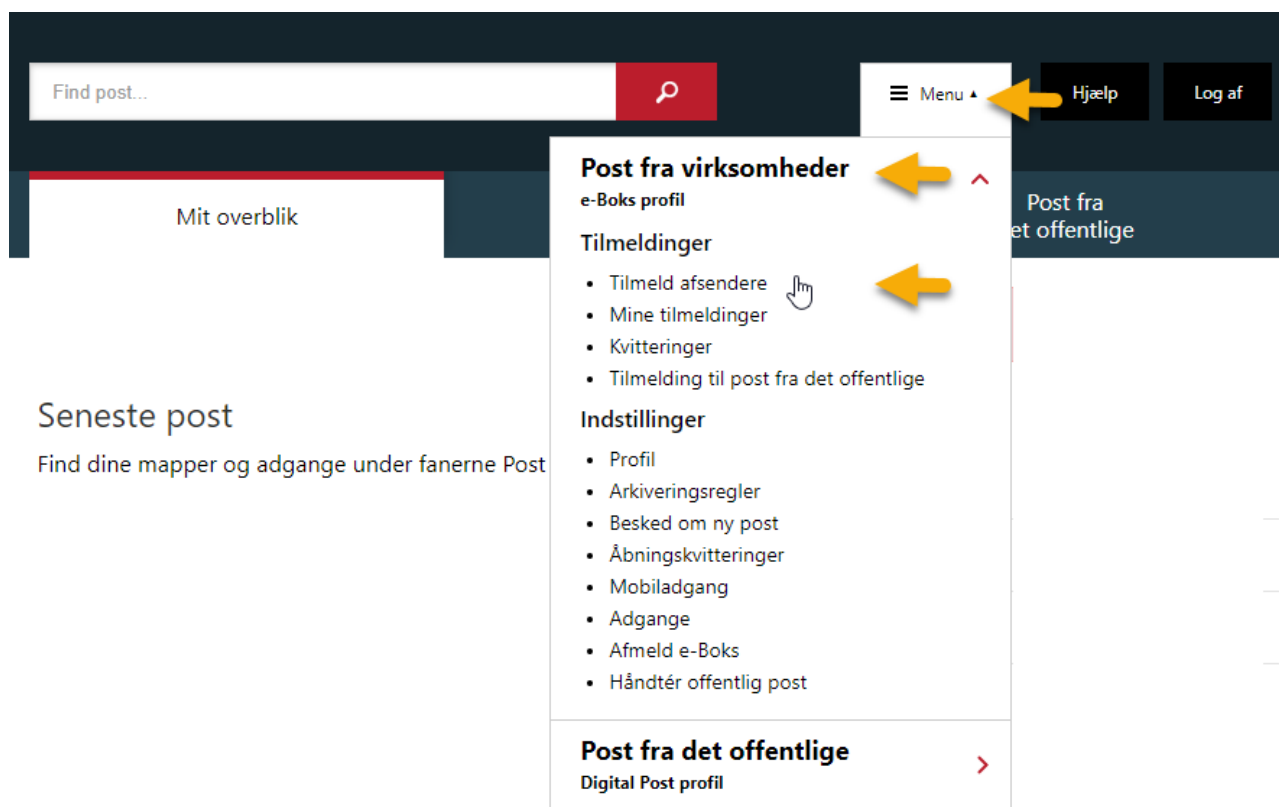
Find post...

Menu ▲

Hjælp

Log af

Mit overblik

Post fra
det offentlige

Post fra virksomheder
e-Boks profil

Tilmeldinger
- Tilmeld afsendere
- Mine tilmeldinger
- Kvitteringer
- Tilmelding til post fra det offentlige

Indstillinger
- Profil
- Arkiveringsregler
- Besked om ny post
- Åbningskvitteringer
- Mobiladgang
- Adgange
- Afmeld e-Boks
- Håndtér offentlig post

Post fra det offentlige
Digital Post profil

Seneste post
Find dine mapper og adgange under fanerne Post